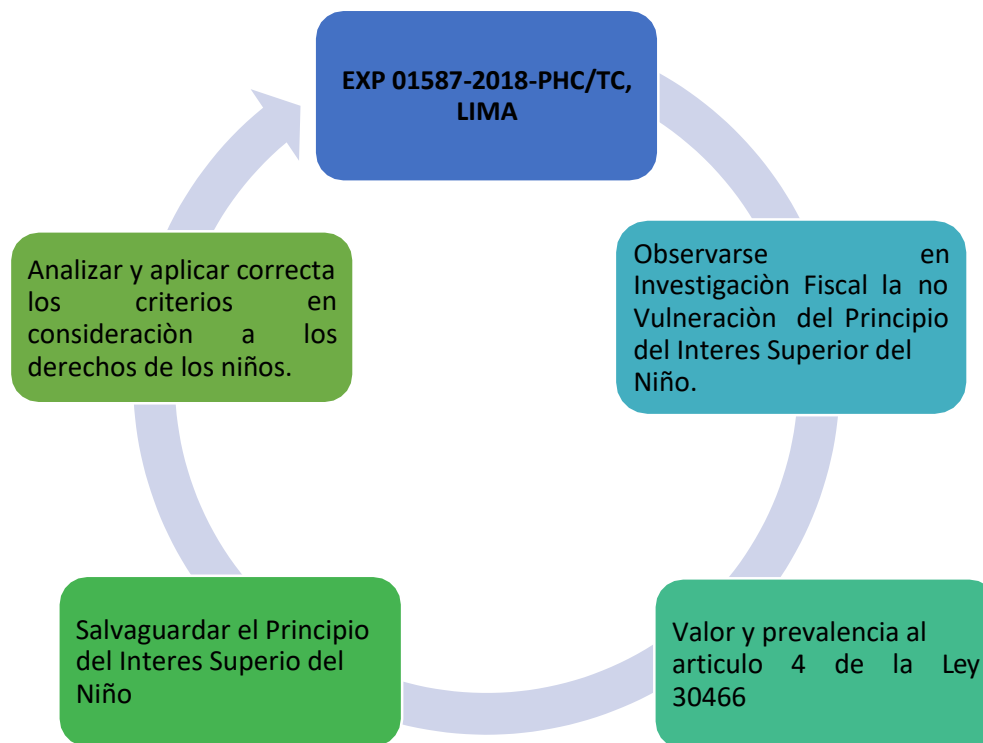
EXP 01587-2018-PHC/TC, LIMA

Observarse en Investigaciòn Fiscal la no Vulneraciòn del Principio del Interes Superior del Niño.

Valor y prevalencia al articulo 4 de la Ley 30466

Salvaguardar el Principio del Interes Superio del Niño

Analizar y aplicar correcta los criterios en consideraciòn a los derechos de los niños.